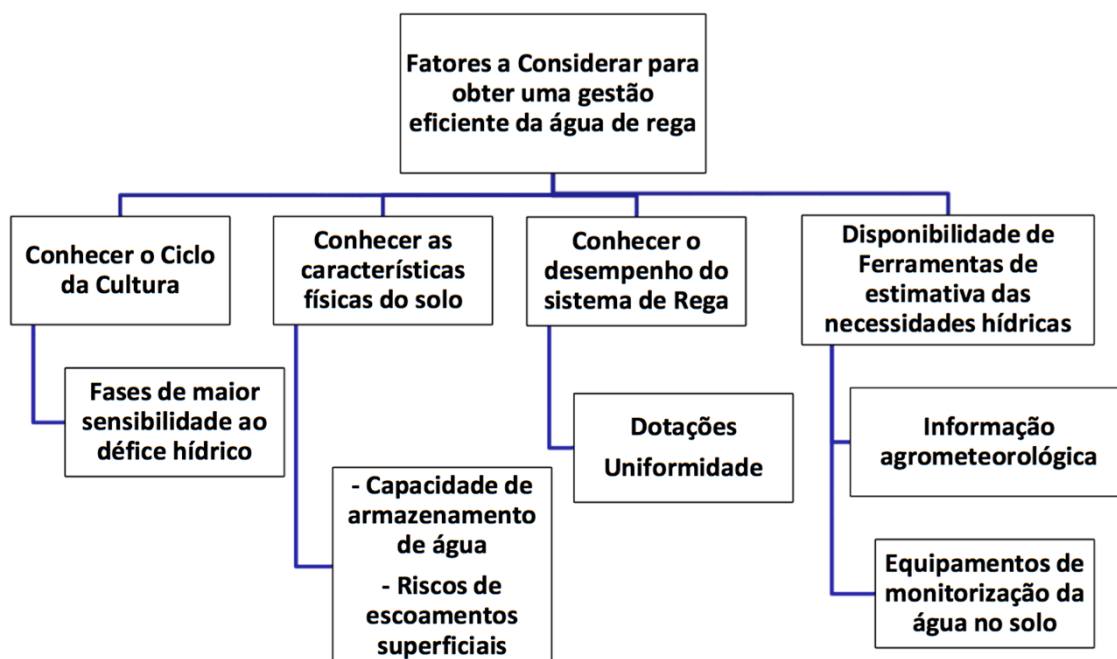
Fatores a Considerar para obter uma gestão eficiente da água de rega

Conhecer o Ciclo da Cultura

Fases de maior sensibilidade ao défice hídrico

Conhecer as características físicas do solo

- Capacidade de armazenamento de água
- Riscos de escoamentos superficiais

Conhecer o desempenho do sistema de Rega

Dotações
Uniformidade

Disponibilidade de Ferramentas de estimativa das necessidades hídricas

Informação agrometeorológica

Equipamentos de monitorização da água no solo